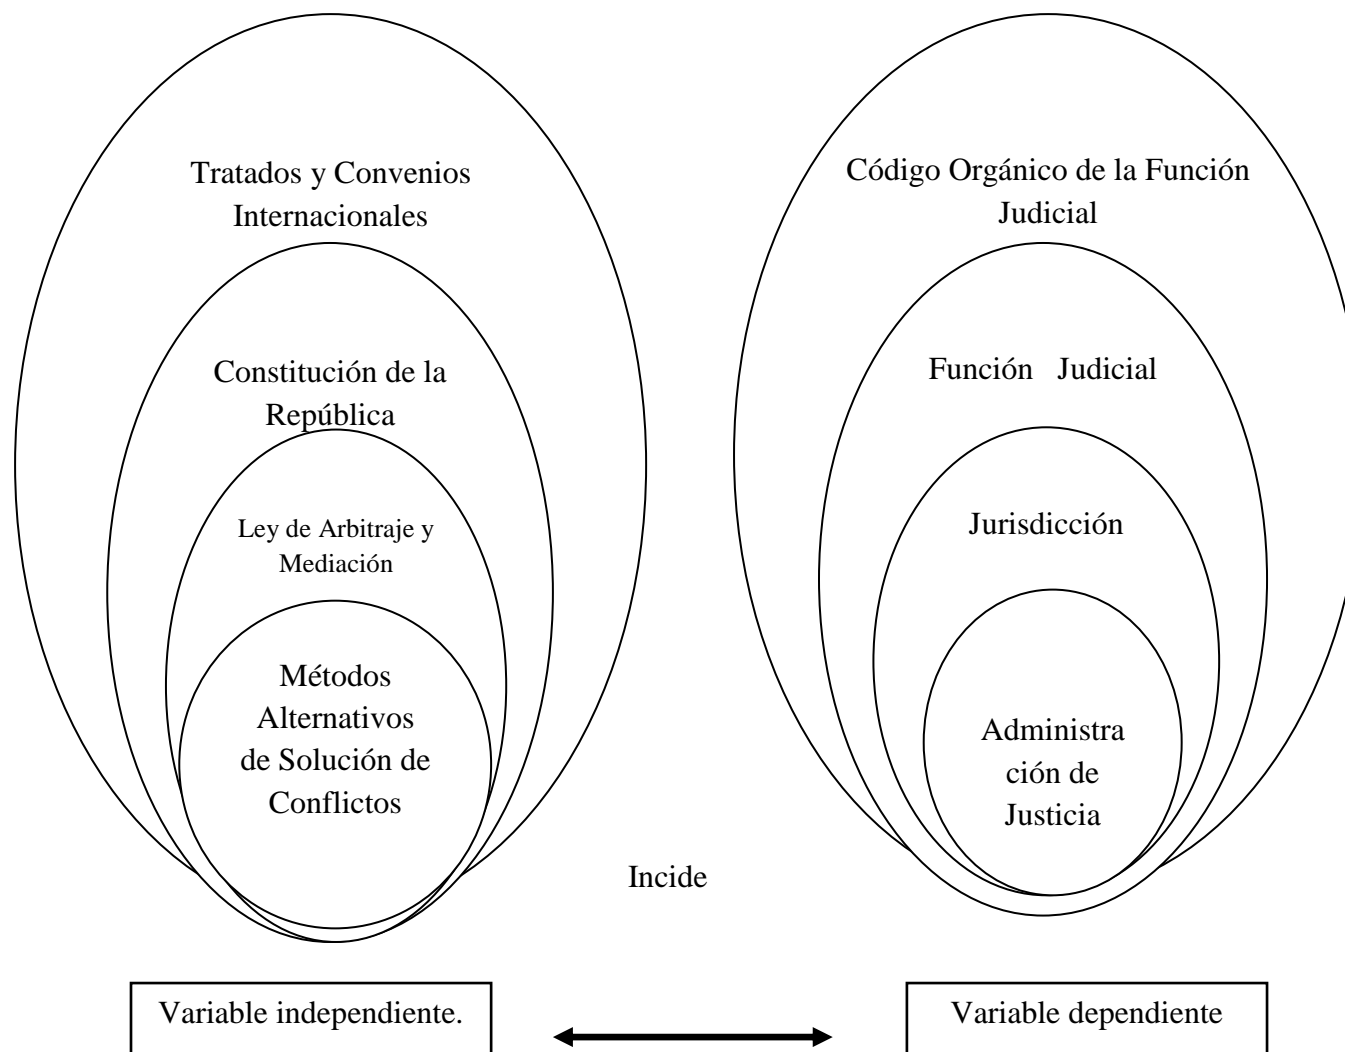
Tratados y Convenios Internacionales

Constitución de la República

Ley de Arbitraje y Mediación

Métodos Alternativos de Solución de Conflictos

Código Orgánico de la Función Judicial

Función Judicial

Jurisdicción

Administración de Justicia

Incide

Variable independiente.

Variable dependiente